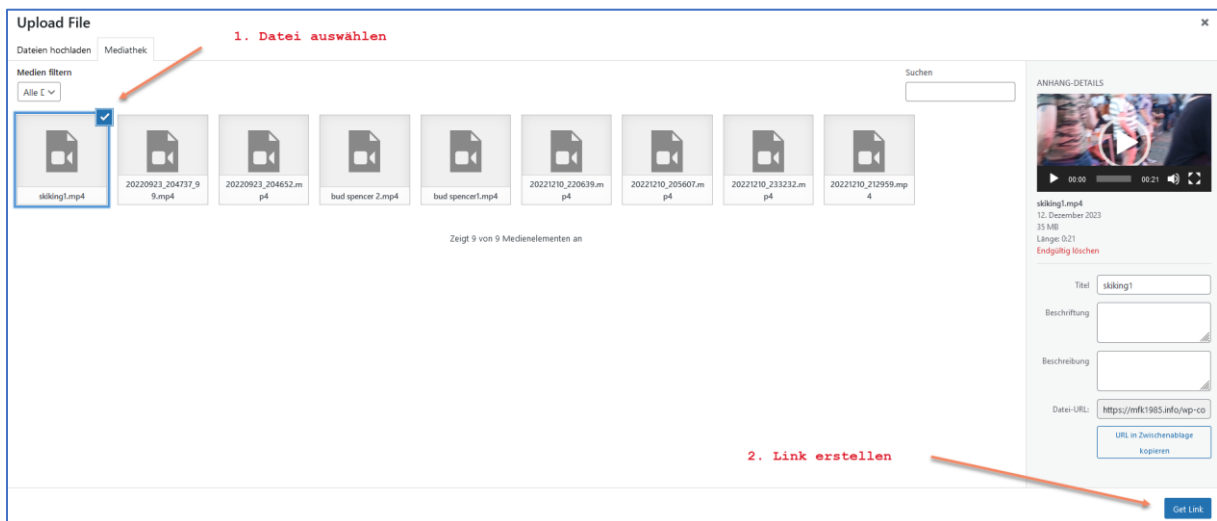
Upload File

×

Dateien hochladen Mediathek

1. Datei auswählen

Medien filtern

Alle D

Suchen

skiking1.mp4

20220923_204737_99.mp4

20220923_204652.mp4

bud spencer 2.mp4

bud spencer1.mp4

20221210_220639.mp4

20221210_205607.mp4

20221210_233232.mp4

20221210_212959.mp4

Zeigt 9 von 9 Medienelementen an

ANHANG-DETAILS

00:00 00:21

skiking1.mp4
12. Dezember 2023
35 MB
Länge: 0:21
Endgültig löschen

Titel skiking1

Beschriftung

Beschreibung

Datei-URL: https://mfk1985.info/wp-co

URL in Zwischenablage kopieren

2. Link erstellen

Get Link